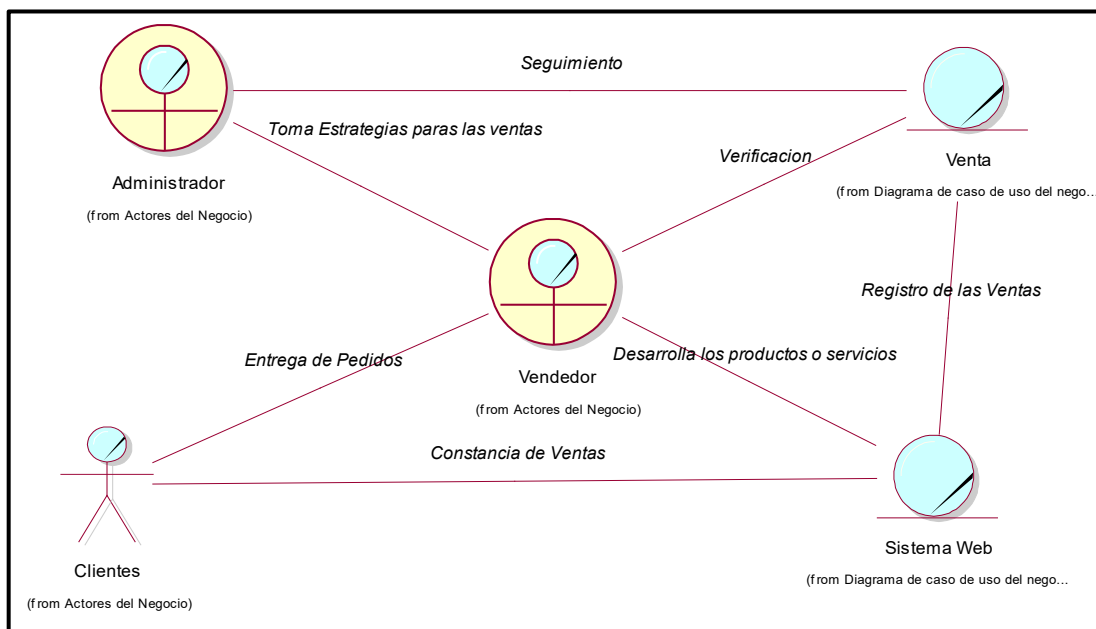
Seguimiento

Administrador

(from Actores del Negocio)

Toma Estrategias paras las ventas

Verificacion

Venta

(from Diagrama de caso de uso del nego...

Registro de las Ventas

Vendedor

(from Actores del Negocio)

Entrega de Pedidos

Desarrolla los productos o servicios

Constancia de Ventas

Clientes

(from Actores del Negocio)

Sistema Web

(from Diagrama de caso de uso del nego...